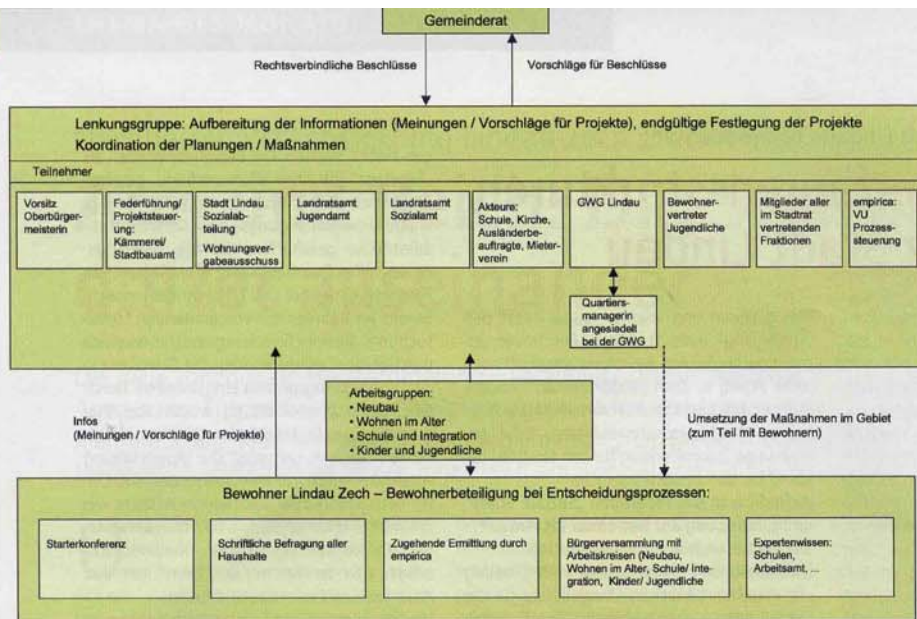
Gemeinderat

Rechtsverbindliche Beschlüsse

Vorschläge für Beschlüsse

Lenkungsgruppe: Aufbereitung der Informationen (Meinungen / Vorschläge für Projekte), endgültige Festlegung der Projekte Koordination der Planungen / Maßnahmen

Teilnehmer

Vorsitz Oberbürgermeisterin

Federführung/ Projektsteuerung: Kämmerei/ Stadtbauamt

Stadt Lindau Sozialabteilung Wohnungsvergabeausschuss

Landratsamt Jugendamt

Landratsamt Sozialamt

Akteure: Schule, Kirche, Ausländerbeauftragte, Mieterverein

GWG Lindau

Bewohnervertreter Jugendliche

Mitglieder aller im Stadtrat vertretenden Fraktionen

empirica: VU Prozesssteuerung

Quartiersmanagerin angesiedelt bei der GWG

Arbeitsgruppen:
• Neubau
• Wohnen im Alter
• Schule und Integration
• Kinder und Jugendliche

Infos (Meinungen / Vorschläge für Projekte)

Umsetzung der Maßnahmen im Gebiet (zum Teil mit Bewohnern)

Bewohner Lindau Zech – Bewohnerbeteiligung bei Entscheidungsprozessen:

Starterkonferenz

Schriftliche Befragung aller Haushalte

Zugehende Ermittlung durch empirica

Bürgerversammlung mit Arbeitskreisen (Neubau, Wohnen im Alter, Schule/ Integration, Kinder/ Jugendliche

Expertenwissen: Schulen, Arbeitsamt, ...